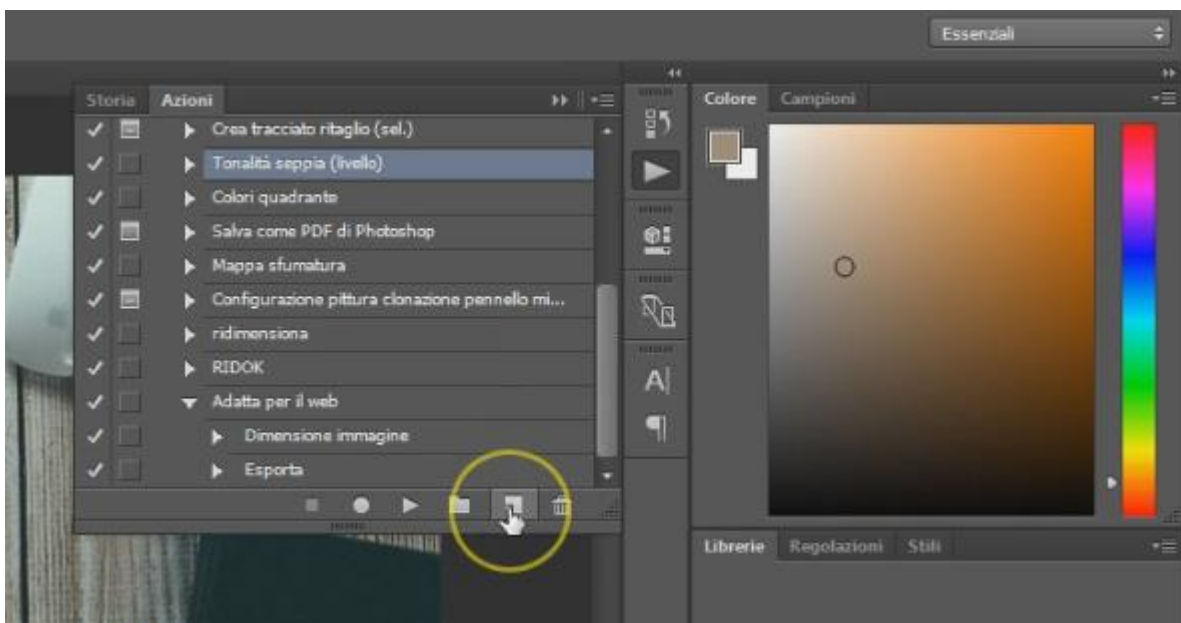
Essenziali

Storia Azioni

Crea tracciato ritaglio (sel.)
Tonalità seppia (livello)
Colori quadrante
Salva come PDF di Photoshop
Mappa sfumatura
Configurazione pittura clonazione pennello mi...
ridimensiona
RIDOK
Adatta per il web
Dimensione immagine
Esporta

Colore Campioni

Librerie Regolazioni Stili